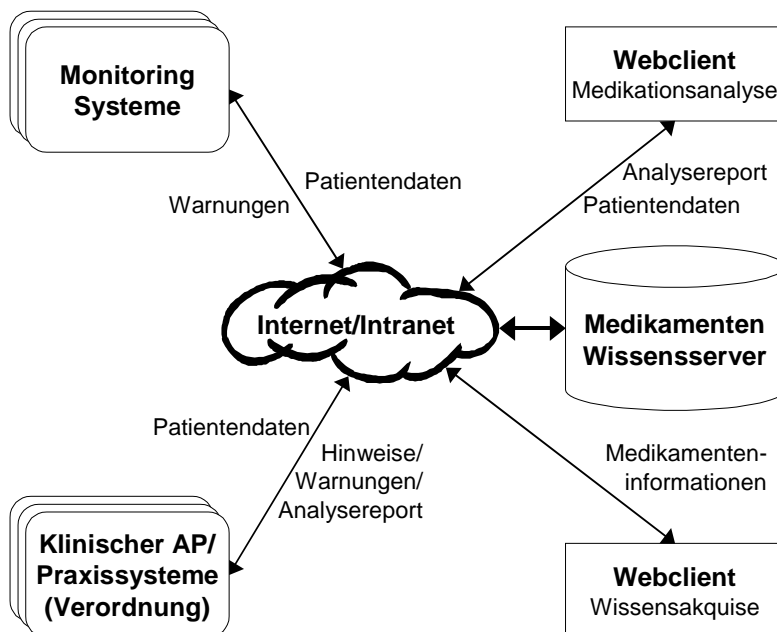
Monitoring Systeme

Webclient
Medikationsanalyse

Patientendaten

Warnungen

Analysereport
Patientendaten

Internet/Intranet

Medikamenten Wissensserver

Patientendaten

Hinweise/
Warnungen/
Analysereport

Medikamenteninformationen

Klinischer AP/
Praxissysteme
(Verordnung)

Webclient
Wissensakquise